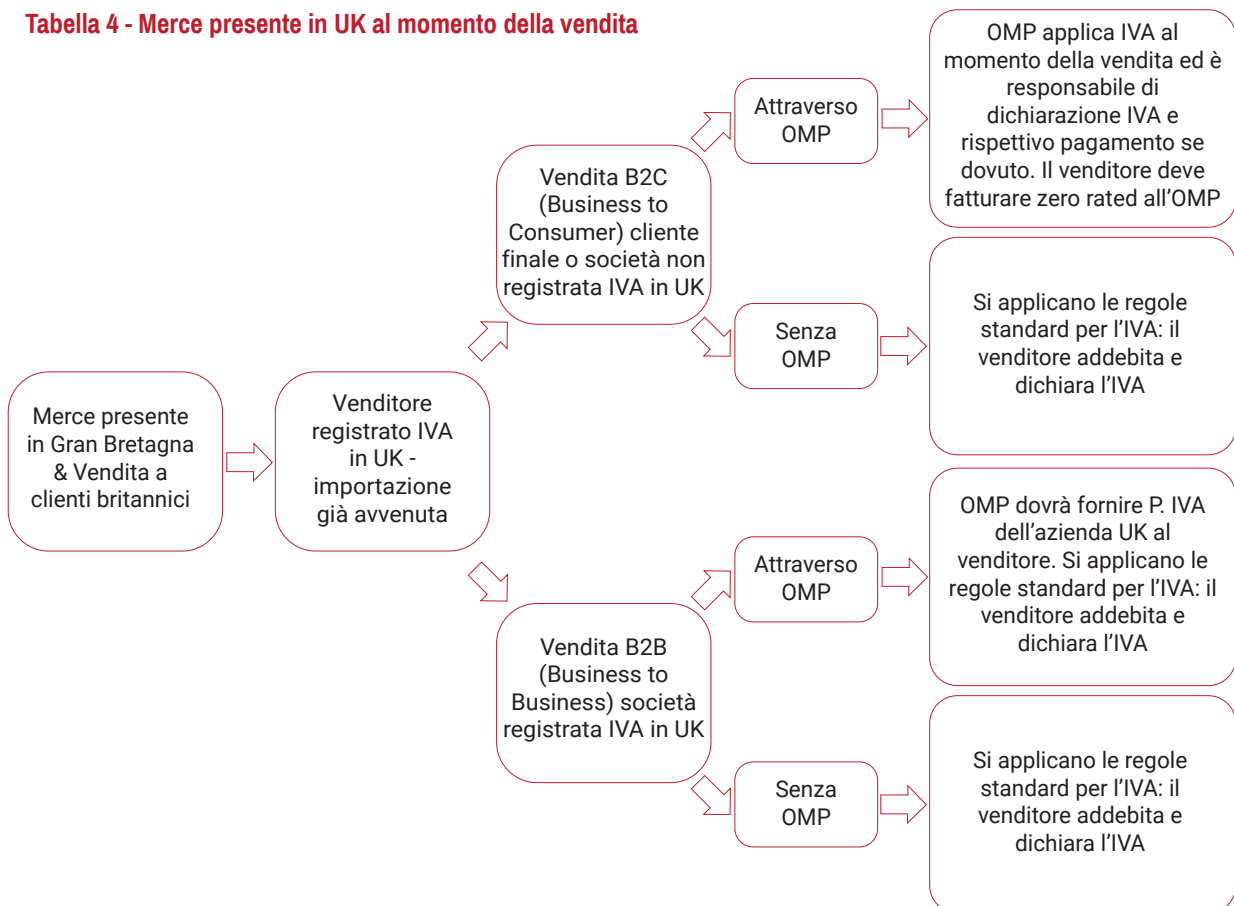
Tabella 4 - Merce presente in UK al momento della vendita

Merce presente in Gran Bretagna & Vendita a clienti britannici

Venditore registrato IVA in UK - importazione già avvenuta

Vendita B2C (Business to Consumer) cliente finale o società non registrata IVA in UK

Attraverso OMP

OMP applica IVA al momento della vendita ed è responsabile di dichiarazione IVA e rispettivo pagamento se dovuto. Il venditore deve fatturare zero rated all'OMP

Senza OMP

Si applicano le regole standard per l'IVA: il venditore addebita e dichiara l'IVA

Vendita B2B (Business to Business) società registrata IVA in UK

Attraverso OMP

OMP dovrà fornire P. IVA dell'azienda UK al venditore. Si applicano le regole standard per l'IVA: il venditore addebita e dichiara l'IVA

Senza OMP

Si applicano le regole standard per l'IVA: il venditore addebita e dichiara l'IVA